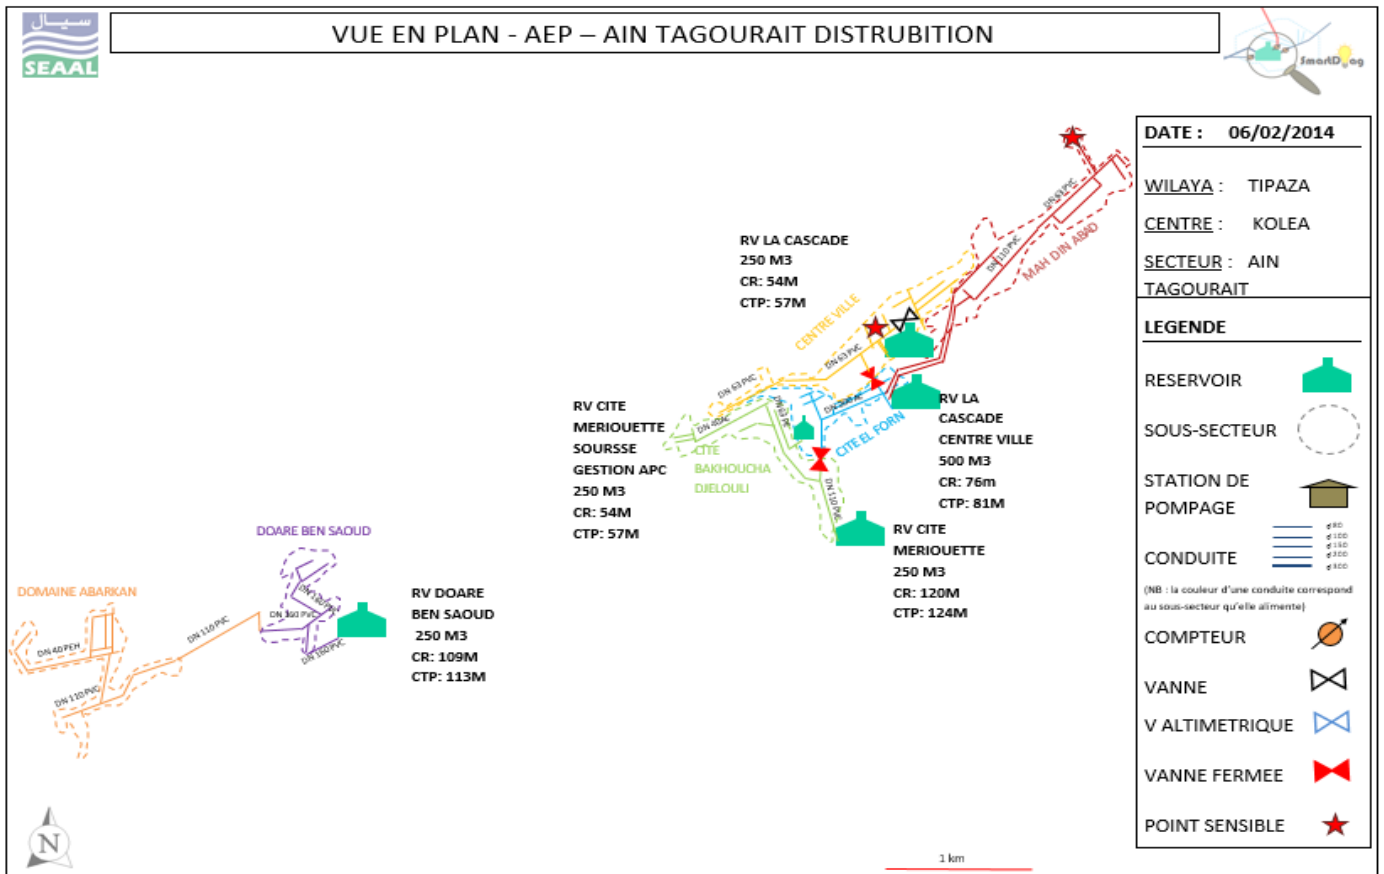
SEAAL

VUE EN PLAN - AEP – AIN TAGOURAIT DISTRUBITION

SmartDiag

DATE : 06/02/2014

WILAYA : TIPAZA

CENTRE : KOLEA

SECTEUR : AIN TAGOURAIT

LEGENDE

RESERVOIR

SOUS-SECTEUR

STATION DE POMPAGE

CONDUITE

(NB : la couleur d'une conduite correspond au sous-secteur qu'elle alimente)

COMPTEUR

VANNE

V ALTIMETRIQUE

VANNE FERMEE

POINT SENSIBLE

RV LA CASCADE
250 M3
CR: 54M
CTP: 57M

CENTRE VILLE

MAH DIN ABAD

RV CITE MERIOUETTE SOURSSE GESTION APC
250 M3
CR: 54M
CTP: 57M

CITE BAKHOUCHA DJELOULI

CITE EL FORN

RV LA CASCADE CENTRE VILLE
500 M3
CR: 76m
CTP: 81M

RV CITE MERIOUETTE
250 M3
CR: 120M
CTP: 124M

DOARE BEN SAOUD

DOMAINE ABARKAN

RV DOARE BEN SAOUD
250 M3
CR: 109M
CTP: 113M

DN 110 PVC

DN 40 PEH

DN 160 PVC

DN 63 PVC

N

1 km